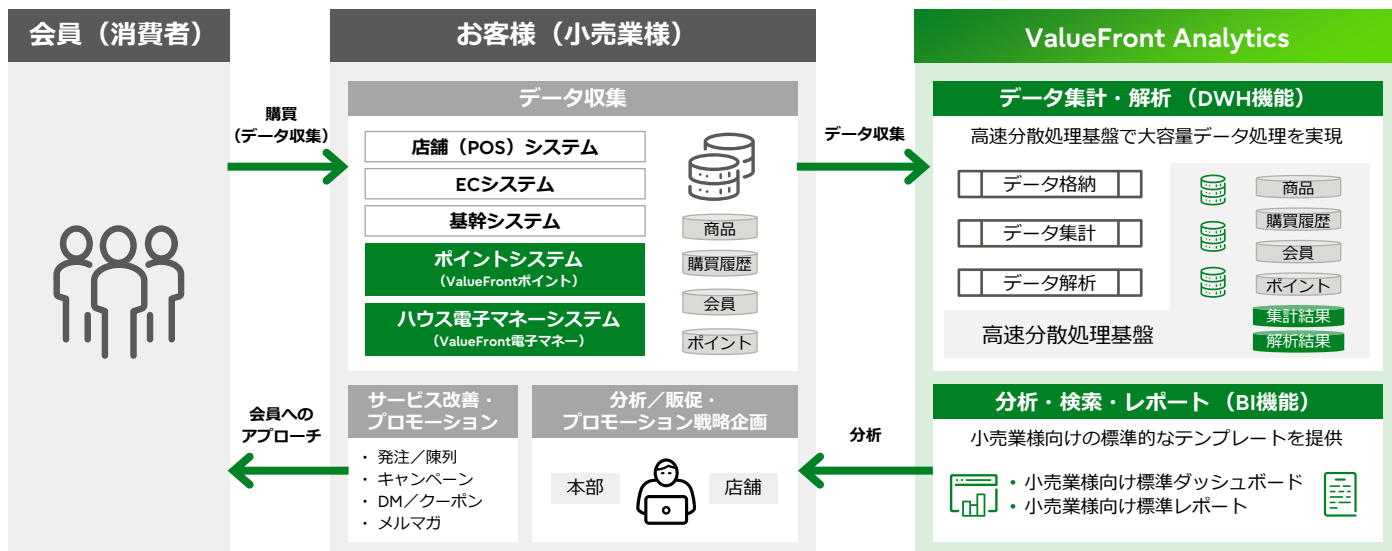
会員（消費者）

お客様（小売業様）

ValueFront Analytics

購買
（データ収集）

データ収集

店舗（POS）システム

ECシステム

基幹システム

ポイントシステム
（ValueFrontポイント）

ハウス電子マネーシステム
（ValueFront電子マネー）

商品

購買履歴

会員

ポイント

データ収集

データ集計・解析（DWH機能）

高速分散処理基盤で大容量データ処理を実現

データ格納

データ集計

データ解析

高速分散処理基盤

商品

購買履歴

会員

ポイント

集計結果

解析結果

会員への
アプローチ

サービス改善・
プロモーション

・発注／陳列
・キャンペーン
・DM／クーポン
・メルマガ

分析／販促・
プロモーション戦略企画

本部

店舗

分析

分析・検索・レポート（BI機能）

小売業様向けの標準的なテンプレートを提供

・小売業様向け標準ダッシュボード
・小売業様向け標準レポート